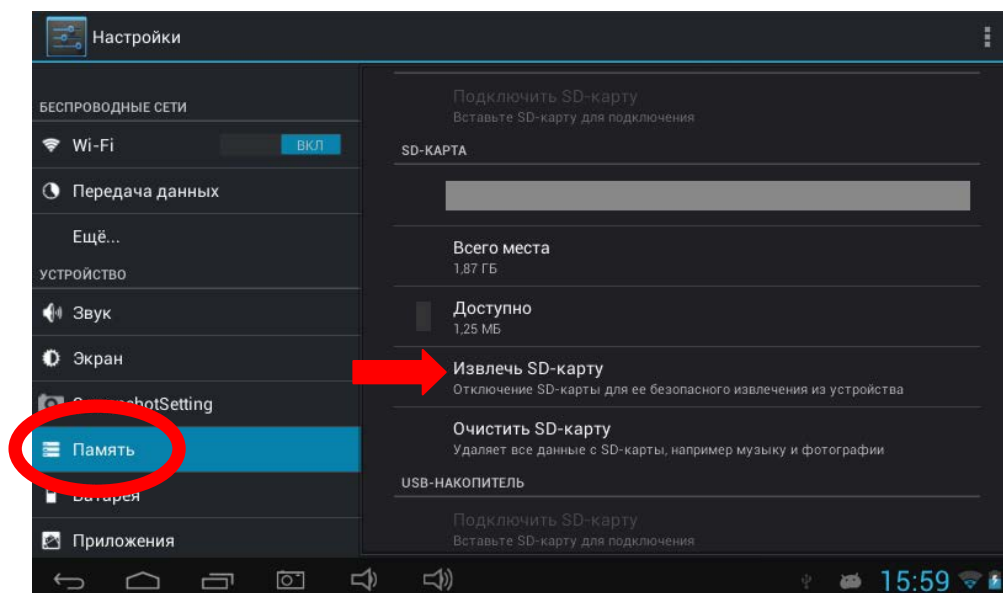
Настройки

БЕСПРОВОДНЫЕ СЕТИ
Wi-Fi ВКЛ
Передача данных
Ещё...
УСТРОЙСТВО
Звук
Экран
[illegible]hotSetting
Память
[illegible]арея
Приложения

Подключить SD-карту
Вставьте SD-карту для подключения
SD-КАРТА
Всего места
1,87 ГБ
Доступно
1,25 МБ
Извлечь SD-карту
Отключение SD-карты для ее безопасного извлечения из устройства
Очистить SD-карту
Удаляет все данные с SD-карты, например музыку и фотографии
USB-НАКОПИТЕЛЬ
Подключить SD-карту
Вставьте SD-карту для подключения

15:59